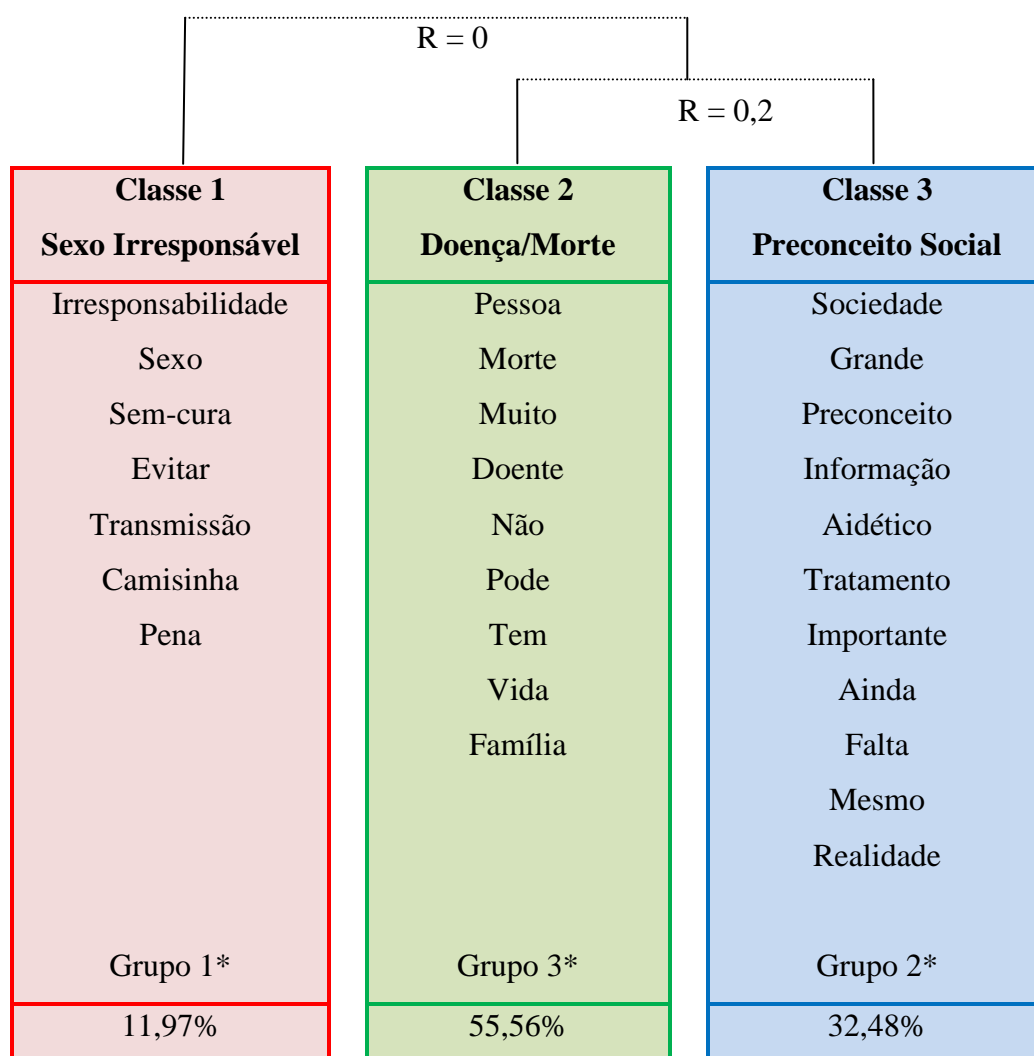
R = 0

R = 0,2

| Classe 1 Sexo Irresponsável | Classe 2 Doença/Morte | Classe 3 Preconceito Social |
|---|---|---|
| Irresponsabilidade | Pessoa | Sociedade |
| Sexo | Morte | Grande |
| Sem-cura | Muito | Preconceito |
| Evitar | Doente | Informação |
| Transmissão | Não | Aidético |
| Camisinha | Pode | Tratamento |
| Pena | Tem | Importante |
| | Vida | Ainda |
| | Família | Falta |
| | | Mesmo |
| | | Realidade |
| Grupo 1* | Grupo 3* | Grupo 2* |
| 11,97% | 55,56% | 32,48% |